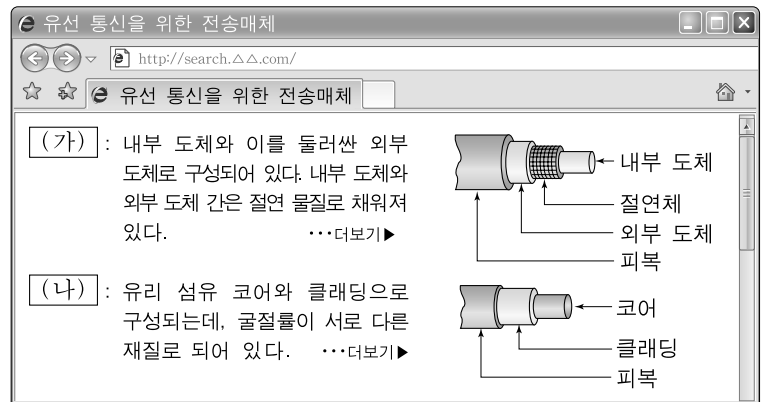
유선 통신을 위한 전송매체

http://search.△△.com/

유선 통신을 위한 전송매체

(가) : 내부 도체와 이를 둘러싼 외부 도체로 구성되어 있다. 내부 도체와 외부 도체 간은 절연 물질로 채워져 있다. ···더보기▶

내부 도체
절연체
외부 도체
피복

(나) : 유리 섬유 코어와 클래딩으로 구성되는데, 굴절률이 서로 다른 재질로 되어 있다. ···더보기▶

코어
클래딩
피복